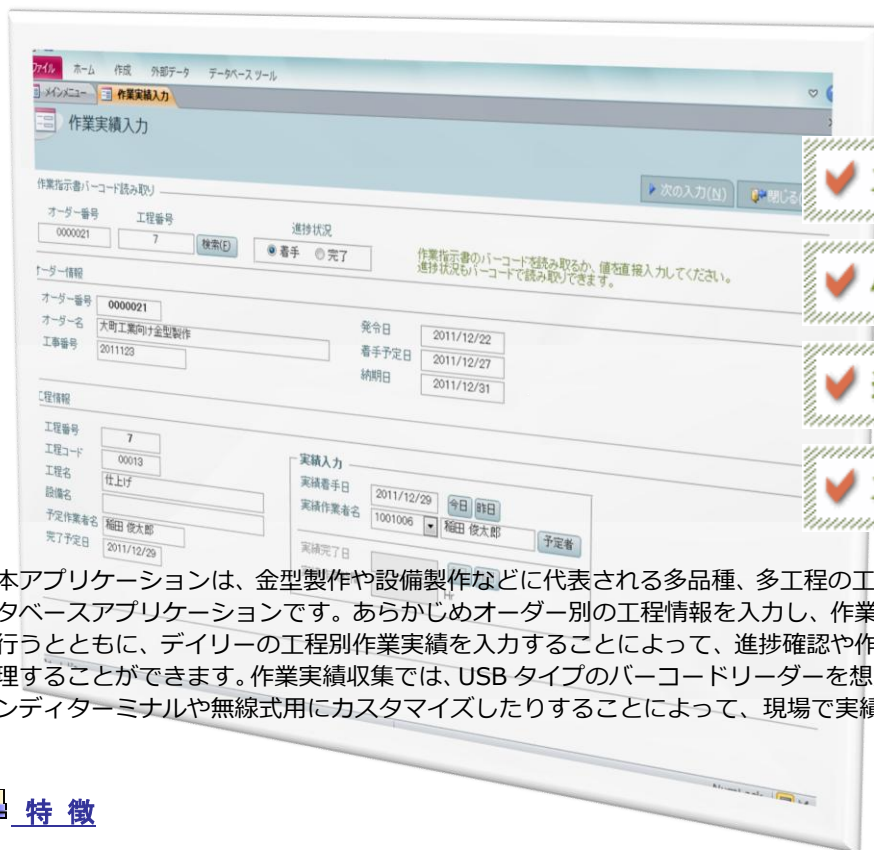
ファイル　ホーム　作成　外部データ　データベースツール

メインメニュー　作業実績入力

作業実績入力

作業指示書バーコード読み取り

次の入力(N)　閉じる

オーダー番号　0000021
工程番号　7
検索(F)
進捗状況
◉着手　◎完了

作業指示書のバーコードを読み取るか、値を直接入力してください。
進捗状況もバーコードで読み取りできます。

オーダー情報

オーダー番号　0000021
オーダー名　大町工業向け金型製作
工事番号　2011123
発令日　2011/12/22
着手予定日　2011/12/27
納期日　2011/12/31

工程情報

工程番号　7
工程コード　00013
工程名　仕上げ
設備名
予定作業者名　稲田 俊太郎
完了予定日　2011/12/29

実績入力
実績着手日　2011/12/29　今日　昨日
実績作業者名　1001006　稲田 俊太郎　予定者
実績完了日

本アプリケーションは、金型製作や設備製作などに代表される多品種、多工程の工
タベースアプリケーションです。あらかじめオーダー別の工程情報を入力し、作業
行うとともに、デイリーの工程別作業実績を入力することによって、進捗確認や作
理することができます。作業実績収集では、USB タイプのバーコードリーダーを想
ンディターミナルや無線式用にカスタマイズしたりすることによって、現場で実績

特 徴